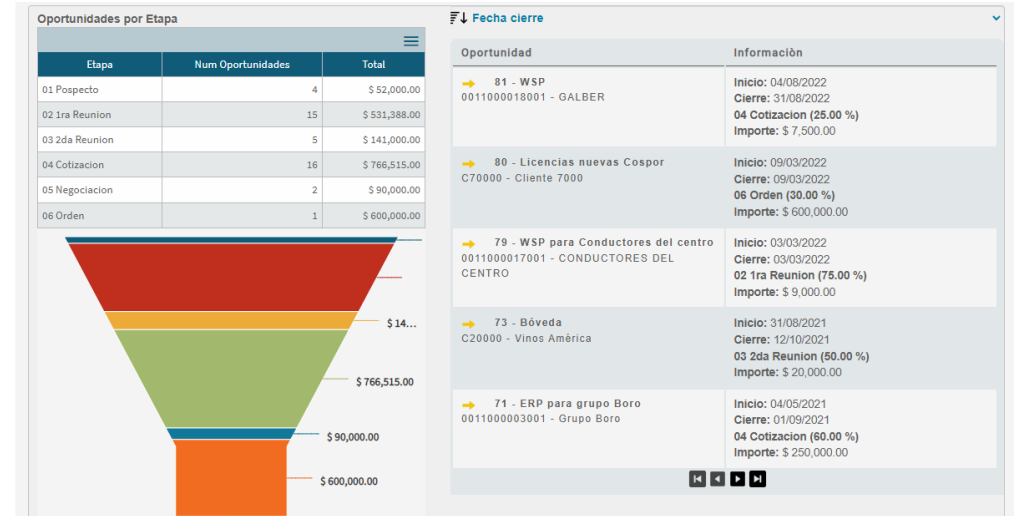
Oportunidades por Etapa

| Etapa | Num Oportunidades | Total |
|---|---|---|
| 01 Pospecto | 4 | $ 52,000.00 |
| 02 1ra Reunion | 15 | $ 531,388.00 |
| 03 2da Reunion | 5 | $ 141,000.00 |
| 04 Cotizacion | 16 | $ 766,515.00 |
| 05 Negociacion | 2 | $ 90,000.00 |
| 06 Orden | 1 | $ 600,000.00 |

$ 14...
$ 766,515.00
$ 90,000.00
$ 600,000.00

Fecha cierre

| Oportunidad | Informaciòn |
|---|---|
| 81 - WSP 0011000018001 - GALBER | Inicio: 04/08/2022 Cierre: 31/08/2022 04 Cotizacion (25.00 %) Importe: $ 7,500.00 |
| 80 - Licencias nuevas Cospor C70000 - Cliente 7000 | Inicio: 09/03/2022 Cierre: 09/03/2022 06 Orden (30.00 %) Importe: $ 600,000.00 |
| 79 - WSP para Conductores del centro 0011000017001 - CONDUCTORES DEL CENTRO | Inicio: 03/03/2022 Cierre: 03/03/2022 02 1ra Reunion (75.00 %) Importe: $ 9,000.00 |
| 73 - Bóveda C20000 - Vinos América | Inicio: 31/08/2021 Cierre: 12/10/2021 03 2da Reunion (50.00 %) Importe: $ 20,000.00 |
| 71 - ERP para grupo Boro 0011000003001 - Grupo Boro | Inicio: 04/05/2021 Cierre: 01/09/2021 04 Cotizacion (60.00 %) Importe: $ 250,000.00 |